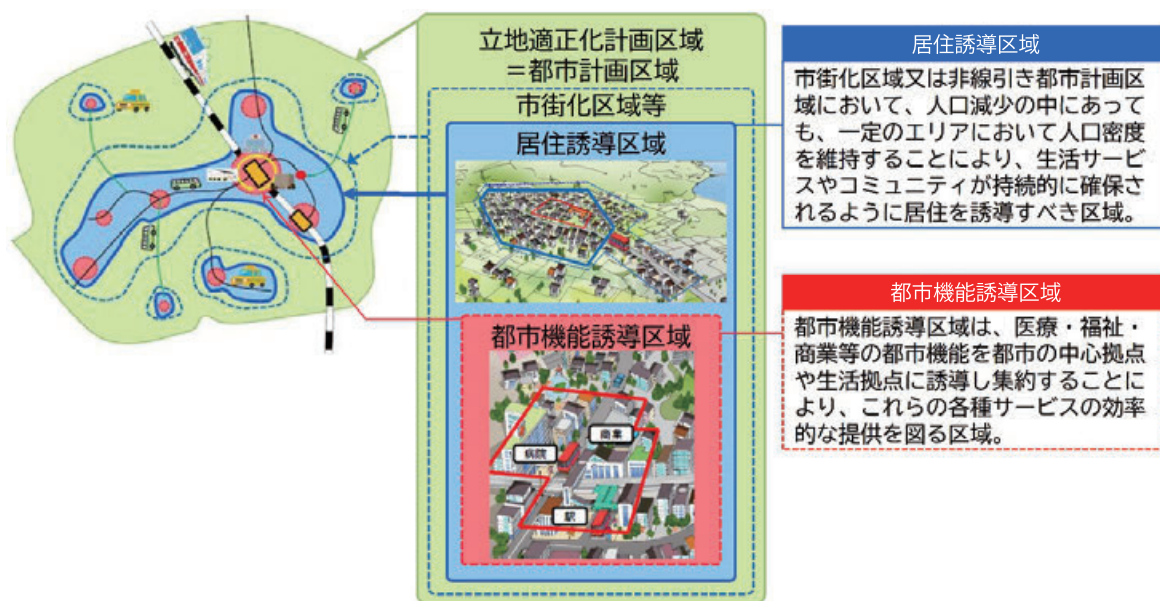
立地適正化計画区域
＝都市計画区域

市街化区域等

居住誘導区域

都市機能誘導区域

病院

商業

駅

居住誘導区域

市街化区域又は非線引き都市計画区域において、人口減少の中にあっても、一定のエリアにおいて人口密度を維持することにより、生活サービスやコミュニティが持続的に確保されるように居住を誘導すべき区域。

都市機能誘導区域

都市機能誘導区域は、医療・福祉・商業等の都市機能を都市の中心拠点や生活拠点に誘導し集約することにより、これらの各種サービスの効率的な提供を図る区域。